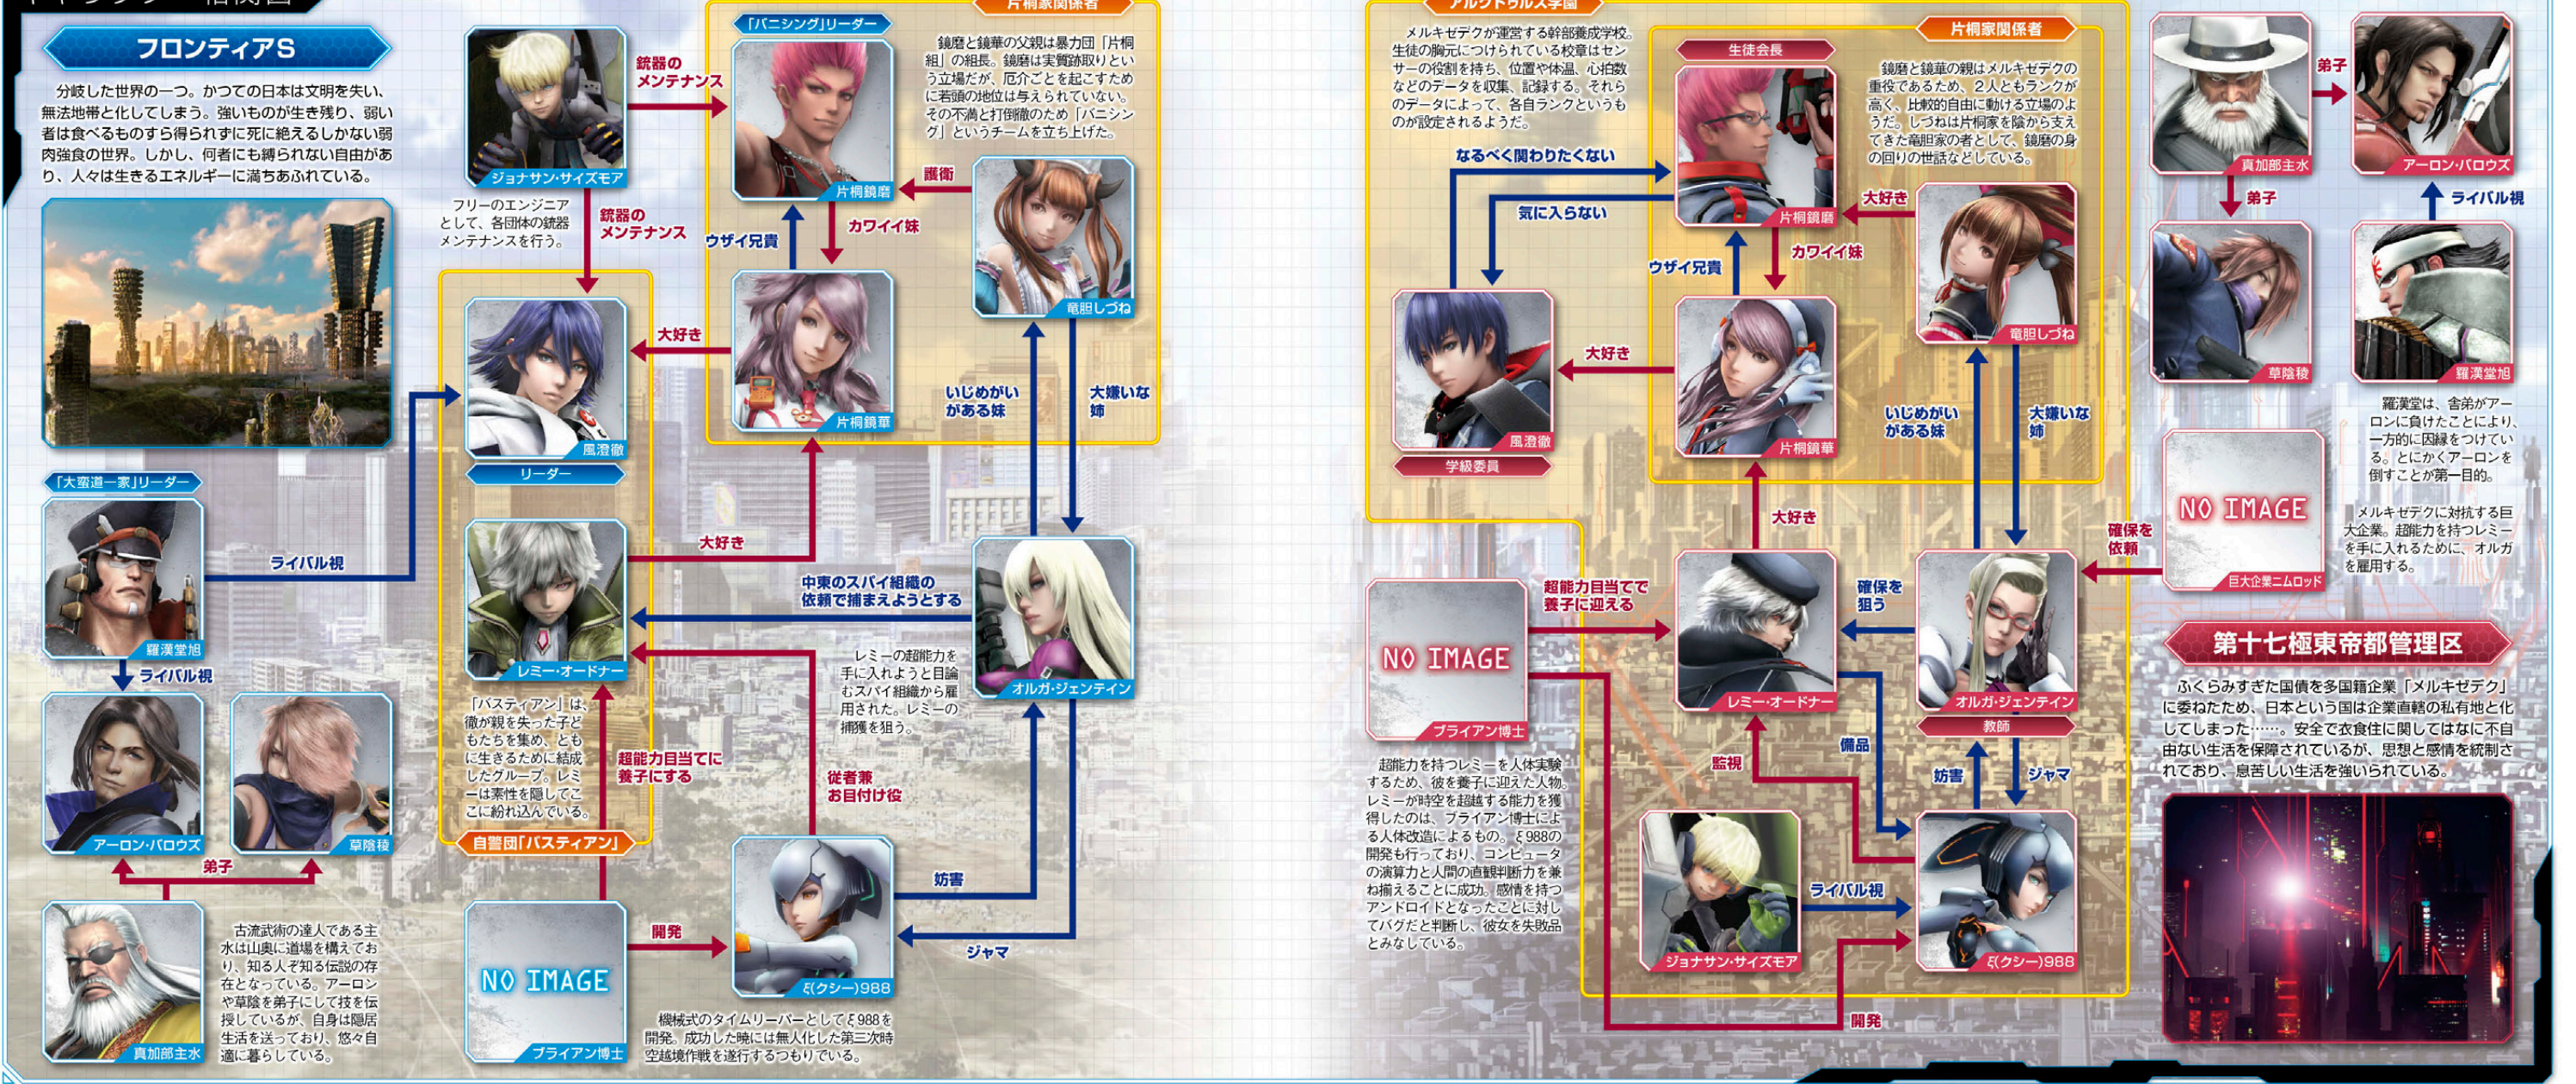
フロンティアS

分岐した世界の一つ。かつての日本は文明を失い、無法地帯と化してしまう。強いものが生き残り、弱い者は食べるものすら得られずに死に絶えるしかない弱肉強食の世界。しかし、何者にも縛られない自由があり、人々は生きるエネルギーに満ちあふれている。

「大蛮道一家」リーダー
羅漢堂旭
ライバル視
ライバル視
アーロン・バロウズ
草陰稜
弟子
真加部主水
古流武術の達人である主水は山奥に道場を構えており、知る人ぞ知る伝説の存在となっている。アーロンや草陰を弟子にして技を伝授しているが、自身は隠居生活を送っており、悠々自適に暮らしている。

ジョナサン・サイズモア
フリーのエンジニアとして、各団体の銃器メンテナンスを行う。
銃器のメンテナンス
銃器のメンテナンス

片桐家関係者
「バニシング」リーダー
片桐鏡磨
鏡磨と鏡華の父親は暴力団「片桐組」の組長。鏡磨は実質跡取りという立場だが、厄介ごとを起こすために若頭の地位は与えられていない。その不満と打開策のため「バニシング」というチームを立ち上げた。
護衛
竜胆しづね
ウザイ兄貴
カワイイ妹
片桐鏡華
大好き
いじめがいがある妹
大嫌いな姉
風澄徹
リーダー
大好き
レミー・オードナー
中東のスパイ組織の依頼で捕まえようとする
オルガ・ジェンテイン
レミーの超能力を手に入れようと目論むスパイ組織から雇用された。レミーの捕獲を狙う。
「バスティアン」は、徹が親を失った子どもたちを集め、ともに生きるために結成したグループ。レミーは素性を隠してここに紛れ込んでいる。
自警団「バスティアン」
超能力目当てに養子にする
従者兼お目付け役
妨害
ジャマ
開発
NO IMAGE
ブライアン博士
ξ(クシー)988
機械式のタイムリーパーとしてξ988を開発。成功した暁には無人化した第三次時空越境作戦を遂行するつもりでいる。

アルフトゥルム学園
メルキゼデクが運営する幹部養成学校。生徒の胸元につけられている校章はセンサーの役割を持ち、位置や体温、心拍数などのデータを収集、記録する。それらのデータによって、各自ランクというものが設定されるようだ。
なるべく関わりたくない
気に入らない
風澄徹
学級委員
生徒会長
片桐鏡磨
片桐家関係者
鏡磨と鏡華の親はメルキゼデクの重役であるため、2人ともランクが高く、比較的自由に動ける立場のようだ。しづねは片桐家を陰から支えてきた竜胆家の者として、鏡華の身の回りの世話などしている。
大好き
竜胆しづね
ウザイ兄貴
カワイイ妹
大好き
片桐鏡華
いじめがいがある妹
大嫌いな姉
大好き
超能力目当てで養子に迎える
NO IMAGE
ブライアン博士
超能力を持つレミーを人体実験するため、彼を養子に迎えた人物。レミーが時空を超越する能力を獲得したのは、ブライアン博士による人体改造によるもの。ξ988の開発も行っており、コンピュータの演算力と人間の直観判断力を兼ね揃えることに成功。感情を持つアンドロイドとなったことに対してバグだと判断し、彼女を失敗品とみなしている。
レミー・オードナー
確保を狙う
オルガ・ジェンテイン
教師
確保を依頼
監視
備品
妨害
ジャマ
ジョナサン・サイズモア
ライバル視
ξ(クシー)988
開発

真加部主水
弟子
アーロン・バロウズ
弟子
ライバル視
草陰稜
羅漢堂旭
羅漢堂は、舎弟がアーロンに負けたことにより、一方的に因縁をつけている。とにかくアーロンを倒すことが第一目的。
NO IMAGE
巨大企業ニムロッド
メルキゼデクに対抗する巨大企業。超能力を持つレミーを手に入れるために、オルガを雇用する。

第十七極東帝都管理区
ふくらみすぎた国債を多国籍企業「メルキゼデク」に委ねたため、日本という国は企業直轄の私有地と化してしまった……。安全で衣食住に関しては不自由ない生活を保障されているが、思想と感情を統制されており、息苦しい生活を強いられている。